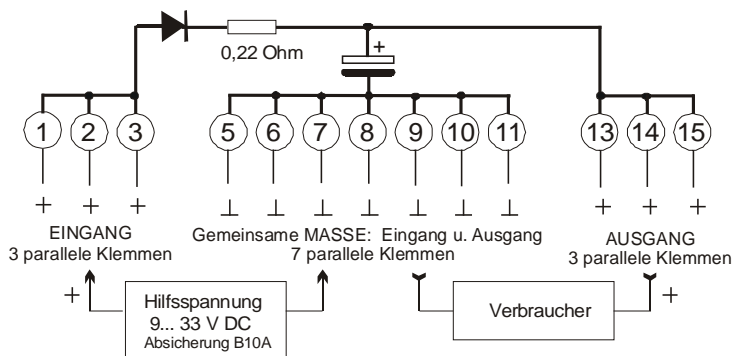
0,22 Ohm

+

1 2 3

5 6 7 8 9 10 11

13 14 15

+ + +

⊥ ⊥ ⊥ ⊥ ⊥ ⊥ ⊥

+ + +

EINGANG
3 parallele Klemmen

Gemeinsame MASSE: Eingang u. Ausgang
7 parallele Klemmen

AUSGANG
3 parallele Klemmen

+

Hilfsspannung
9... 33 V DC
Absicherung B10A

Verbraucher

+